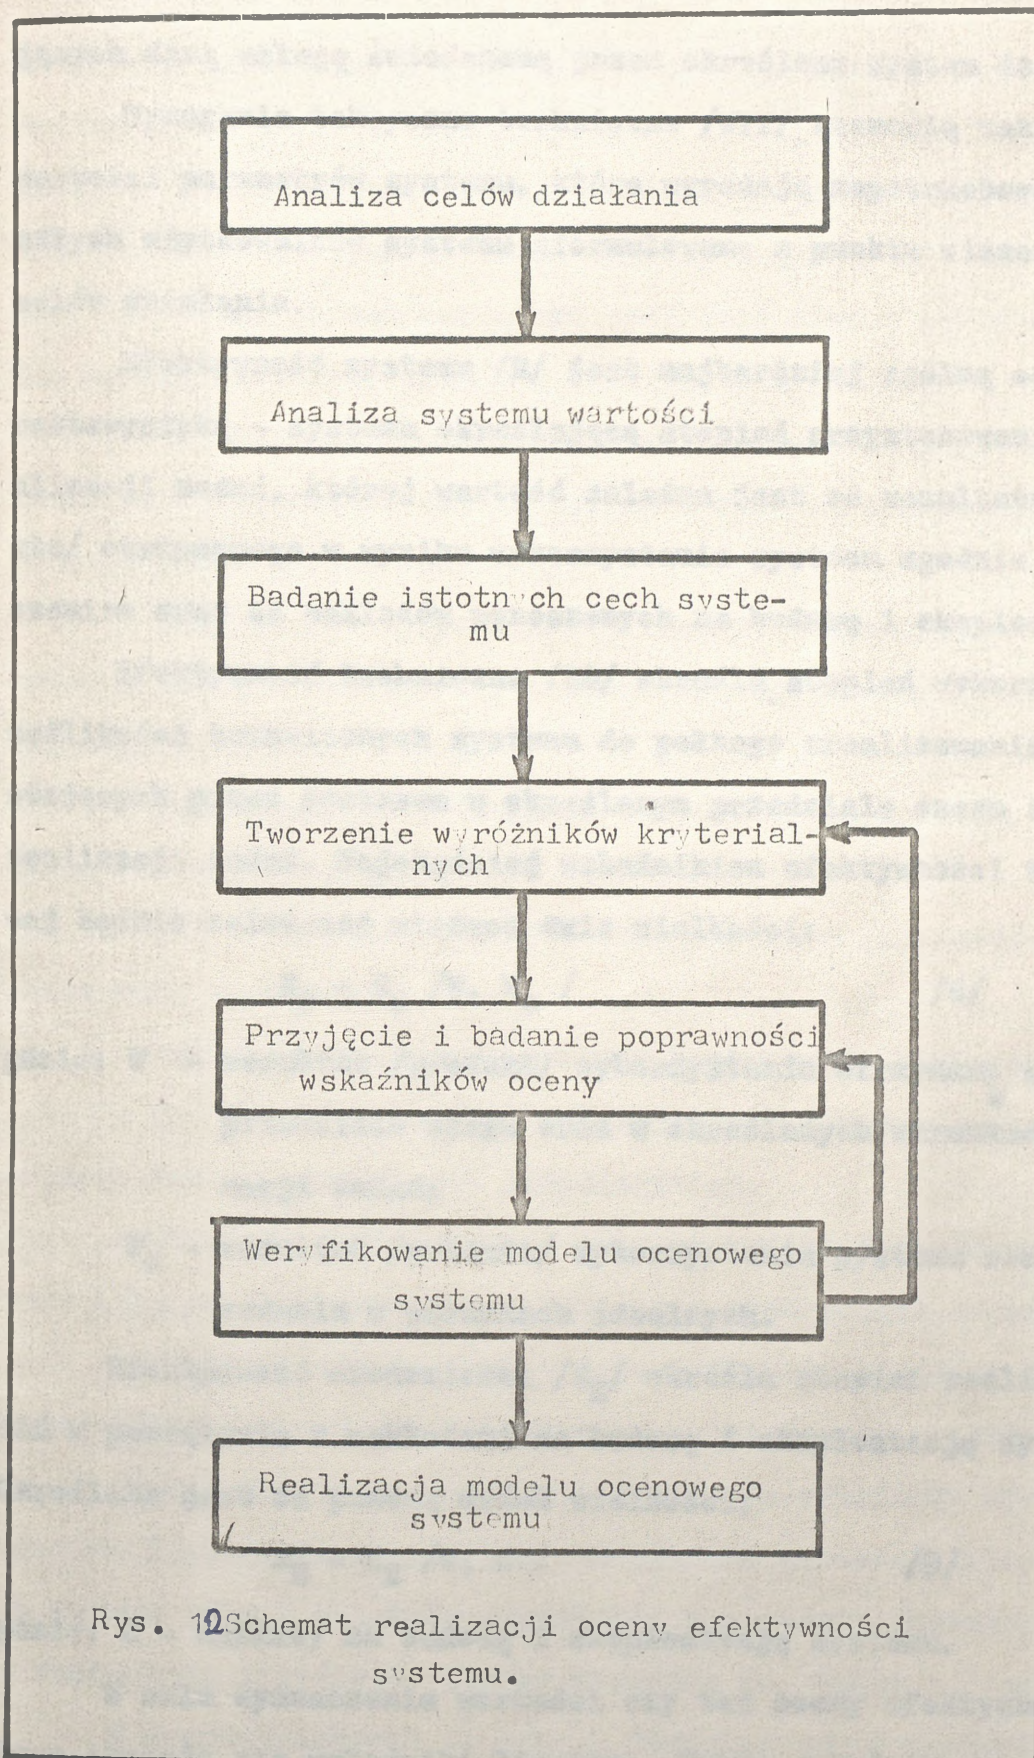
Analiza celów działania

Analiza systemu wartości

Badanie istotnych cech systemu

Tworzenie wyróżników kryterialnych

Przyjęcie i badanie poprawności wskaźników oceny

Weryfikowanie modelu ocenowego systemu

Realizacja modelu ocenowego systemu

Rys. 12 Schemat realizacji oceny efektywności systemu.